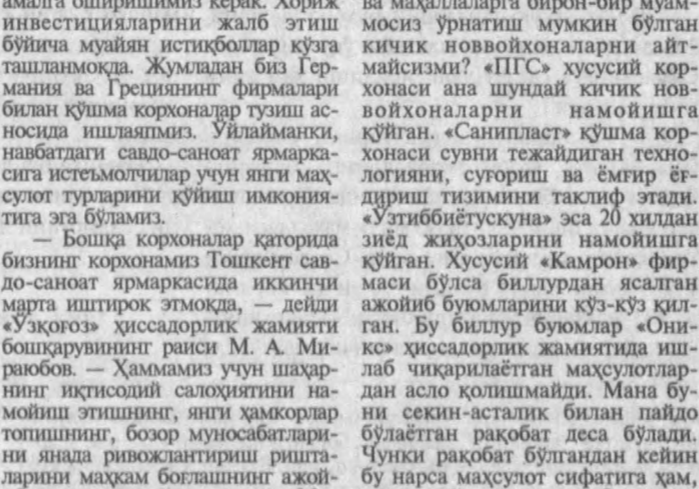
амалга оширишимиз керак. Хориж инвестицияларини жалб этиш бўйича муайян истиқболлар кўзга ташланмоқда. Жумладан биз Германия ва Грециянинг фирмалари билан қўшма корхоналар тузиш асносида ишлаяпмиз. Ўйлайманки, навбатдаги савдо-саноат ярмаркасига истеъмолчилар учун янги маҳсулот турларини қўйиш имкониятига эга бўламиз.

— Бошқа корхоналар қаторида бизнинг корхонамиз Тошкент савдо-саноат ярмаркасида иккинчи марта иштирок этмоқда, — дейди «Ўзқоғоз» ҳиссадорлик жамияти бошқарувининг раиси М. А. Мираюбов. — Ҳаммамиз учун шаҳарнинг иқтисодий салоҳиятини намойиш этишнинг, янги ҳамкорлар топишнинг, бозор муносабатларини янада ривожлантириш риштаrange ларини маҳкам боғлашнинг ажой-

ва маҳаллаларга бирон-бир муаммосиз ўрнатиш мумкин бўлган кичик новвойхоналарни айтмайсизми? «ПГС» хусусий корхонаси ана шундай кичик новвойхоналарни намойишга қўйган. «Санипласт» қўшма корхонаси сувни тежайдиган технологияни, суғориш ва ёмғир ёғдириш тизимини таклиф этади. «Ўзтиббиётускуна» эса 20 хилдан зиёд жиҳозларини намойишга қўйган. Хусусий «Камрон» фирмаси бўлса биллурдан ясалган ажойиб буюмларини кўз-кўз қилган. Бу биллур буюмлар «Оникс» ҳиссадорлик жамиятида ишлаб чиқарилаётган маҳсулотлардан асло қолишмайди. Мана буни секин-асталик билан пайдо бўлаётган рақобат деса бўлади. Чунки рақобат бўлгандан кейин бу нарса маҳсулот сифатига ҳам,